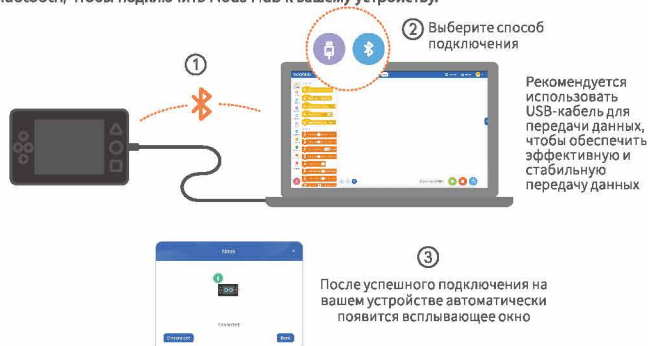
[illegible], чтобы подключить Nexus Hub к вашему устройству.

① 

② Выберите способ подключения

Рекомендуется использовать USB-кабель для передачи данных, чтобы обеспечить эффективную и стабильную передачу данных

Nexus

Connected

Disconnect

Back

③

После успешного подключения на вашем устройстве автоматически появится всплывающее окно